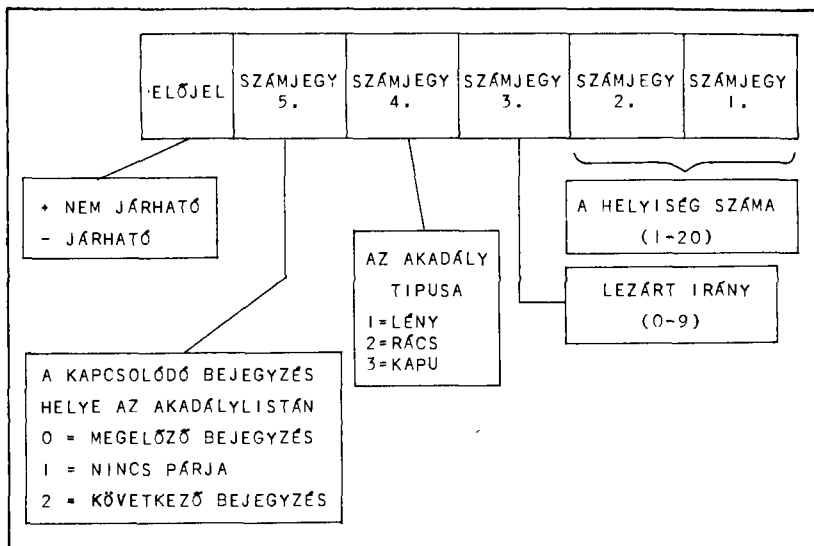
| ELŐJEL | SZÁMJEGY 5. | SZÁMJEGY 4. | SZÁMJEGY 3. | SZÁMJEGY 2. | SZÁMJEGY 1. |
|---|---|---|---|---|---|

+ NEM JÁRHATÓ
- JÁRHATÓ

A HELYISÉG SZÁMA
(1-20)

AZ AKADÁLY TIPUSA
1 = LÉNY
2 = RÁCS
3 = KAPU

LEZÁRT IRÁNY
(0-9)

A KAPCSOLÓDÓ BEJEGYZÉS HELYE AZ AKADÁLYLISTÁN
0 = MEGELŐZŐ BEJEGYZÉS
1 = NINCS PÁRJA
2 = KÖVETKEZŐ BEJEGYZÉS